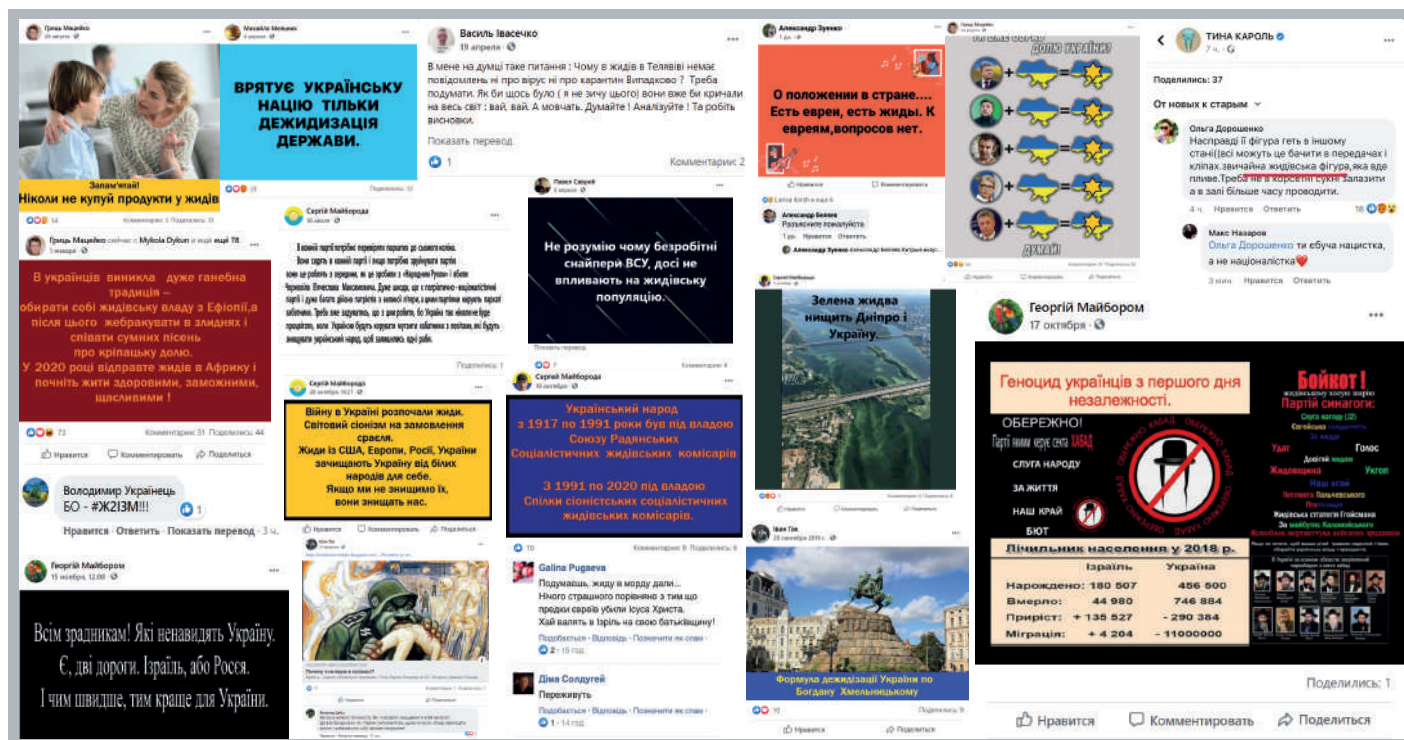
Гриць Мацейко

Запам'ятай!
Ніколи не купуй продукти у жидів

Михайло Мельник

ВРЯТУЄ УКРАЇНСЬКУ НАЦІЮ ТІЛЬКИ ДЕЖИДИЗАЦІЯ ДЕРЖАВИ.

Василь Івасечко
19 апреля

В мене на думці таке питання : Чому в жидів в Телявіві немає повідомлень ні про вірус ні про карантин Випадково ? Треба подумати. Як би щось було ( я не зичу цього) вони вже би кричали на весь світ : вай, вай. А мовчать. Думайте ! Аналізуйте ! Та робіть висновки.

Показать перевод

1 Комментарии: 2

Александр Зуенко

О положении в стране.... Есть евреи, есть жиды. К евреям,вопросов нет.

Нравится Комментировать

Александр Беляев
Разъясните пожалуйста

ДОЛЮ УКРАЇНИ?

ДУМАЙ!

ТИНА КАРОЛЬ
7 ч.

Поделились: 37

От новых к старым

Ольга Дорошенко
Насправді її фігура геть в іншому стані!(всі можуть це бачити в передачах і кліпах.звичайна жидівська фігура,яка вде пливе.Треба не в корсетні сукні залазити а в залі більше часу проводити.

4 ч. Нравится Ответить 18

Макс Назаров
Ольга Дорошенко ти збуча нацистка, а не націоналістка

3 мин Нравится Ответить

Гриць Мацейко сейчас с Mykola Dybun и еще ещё 78
1 января

В українців виникла дуже ганебна традиція – обирати собі жидівську владу з Ефіопії,а після цього жебракувати в злиднях і співати сумних пісень про кріпацьку долю.
У 2020 році відправте жидів в Африку і почніть жити здоровими, заможними, щасливими !

73 Комментарии: 31 Поделились: 44

Нравится Комментировать Поделиться

Сергій Майборода

Павел Сверчі

Не розумію чому безробітні снайпери ВСУ, досі не впливають на жидівську популяцію.

Показать перевод

Зелена жидва нищить Дніпро і Україну.

Георгій Майбором
17 октября

Геноцид українців з першого дня незалежності.

ОБЕРЕЖНО!
Партії якими керує секта ХАБАД

СЛУГА НАРОДУ
ЗА ЖИТТЯ
НАШ КРАЙ
БЮТ

Бойкот!
Партії синагоги:

Лічильник населення у 2018 р.

| | Ізраїль | Україна |
|---|---|---|
| Народжено: | 180 507 | 456 500 |
| Вмерло: | 44 980 | 746 884 |
| Приріст: | + 135 527 | - 290 384 |
| Міграція: | + 4 204 | - 11000000 |

Поделились: 1

Нравится Комментировать Поделиться

Володимир Українець
БО - #ЖЕЗІЗМ!!!

Нравится · Ответить · Показать перевод · 3 ч.

Сергій Майборода

Війну в Україні розпочали жиди.
Світовий сіонізм на замовлення срасля.
Жиди із США, Европи, Росії, України зачищають Україну від білих народів для себе.
Якщо ми не знищимо їх, вони знищать нас.

Нравится Поделиться

Сергей Майборода

Український народ з 1917 по 1991 роки був під владою Союзу Радянських Соціалістичних жидівських комісарів

З 1991 по 2020 під владою Спілки сіоністських соціалістичних жидівських комісарів.

Galina Pugaeva
Подумаешь, жиду в морду дали...
Нічого страшного порівняно з тим що предки євреїв убили Ісуса Христа.
Хай валять в Ізраїль на свою батьківщину!

Подобається · Відповідь · Позначити як спам
2 · 15 год

Діма Солдугей
Переживуть

Подобається · Відповідь · Позначити як спам
1 · 14 год

Іван Гік
28 сентября 2019 г.

Формула дежидізації України по Богдану Хмельницькому

Георгій Майбором
15 ноября, 12:00

Всім зрадникам! Які ненавидять Україну.
Є, дві дороги. Ізраїль, або Росея.
І чим швидше, тим краще для України.